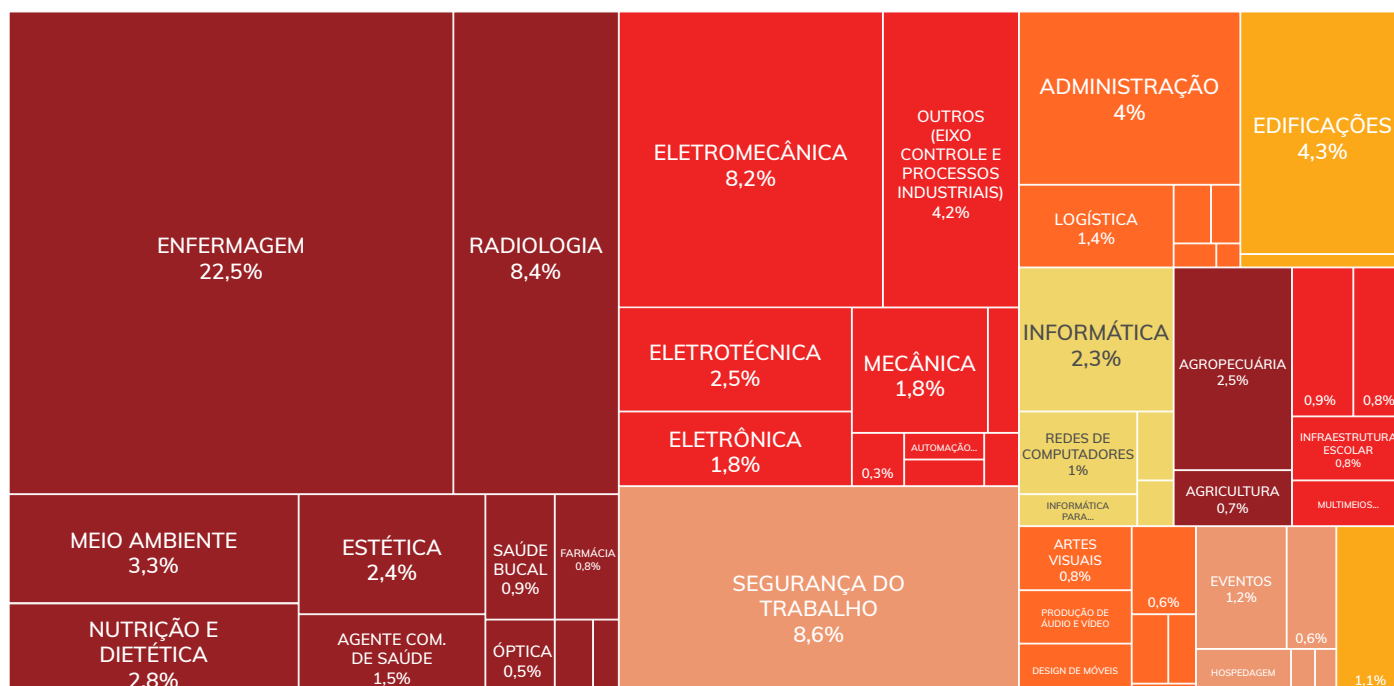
ENFERMAGEM
22,5%

RADIOLOGIA
8,4%

MEIO AMBIENTE
3,3%

ESTÉTICA
2,4%

SAÚDE BUCAL
0,9%

FARMÁCIA
0,8%

NUTRIÇÃO E DIETÉTICA
2,8%

AGENTE COM. DE SAÚDE
1,5%

ÓPTICA
0,5%

ELETROMECÂNICA
8,2%

OUTROS (EIXO CONTROLE E PROCESSOS INDUSTRIAIS)
4,2%

ELETROTÉCNICA
2,5%

MECÂNICA
1,8%

ELETRÔNICA
1,8%

AUTOMAÇÃO...

0,3%

SEGURANÇA DO TRABALHO
8,6%

ADMINISTRAÇÃO
4%

EDIFICAÇÕES
4,3%

LOGÍSTICA
1,4%

INFORMÁTICA
2,3%

AGROPECUÁRIA
2,5%

0,9%

0,8%

REDES DE COMPUTADORES
1%

INFRAESTRUTURA ESCOLAR
0,8%

INFORMÁTICA PARA...

AGRICULTURA
0,7%

MULTIMEIOS...

ARTES VISUAIS
0,8%

0,6%

EVENTOS
1,2%

PRODUÇÃO DE ÁUDIO E VÍDEO

0,6%

DESIGN DE MÓVEIS

HOSPEDAGEM

1,1%